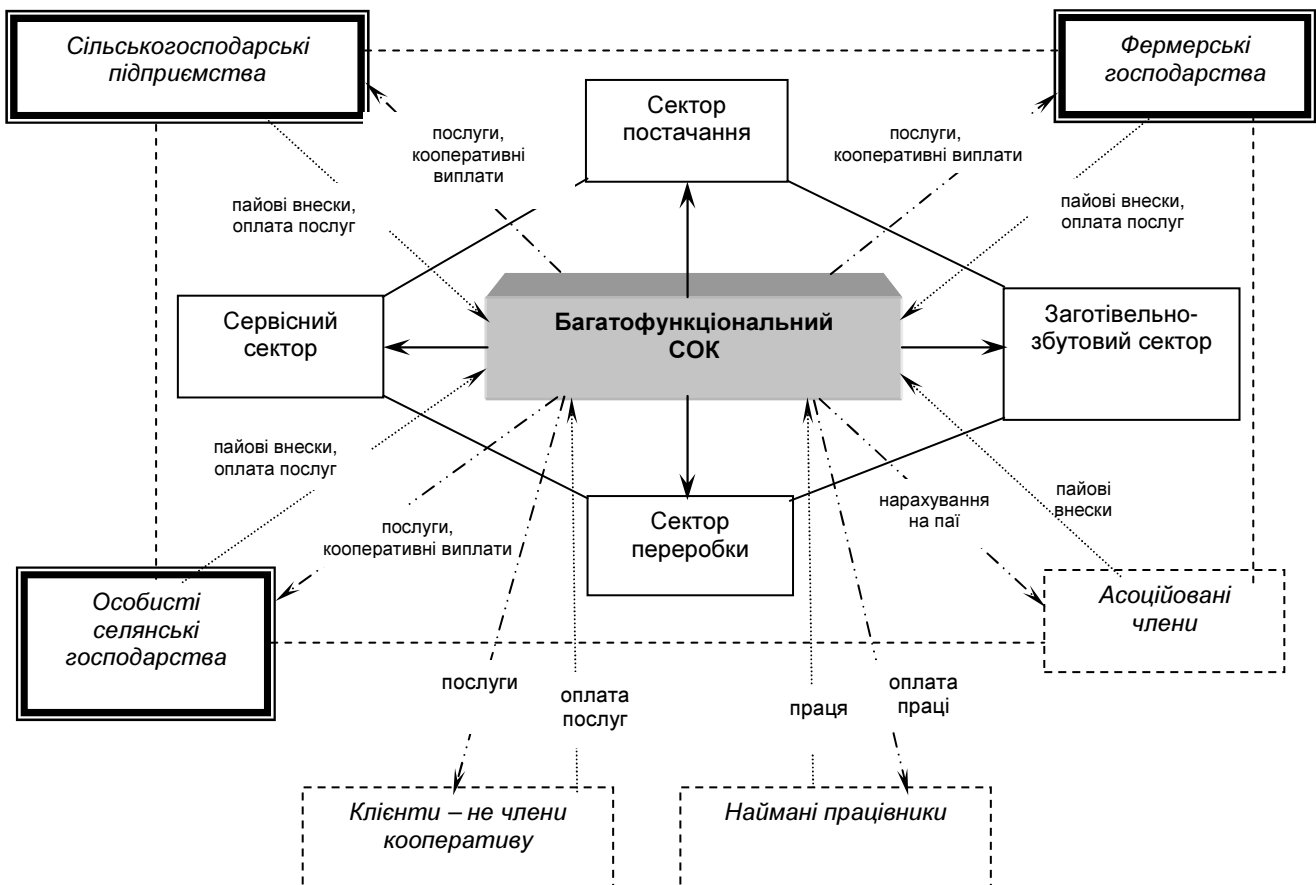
Сільськогосподарські підприємства

Фермерські господарства

Сектор постачання

послуги, кооперативні виплати

послуги, кооперативні виплати

пайові внески, оплата послуг

пайові внески, оплата послуг

Сервісний сектор

Багатофункціональний СОК

Заготівельно-збутовий сектор

пайові внески, оплата послуг

послуги, кооперативні виплати

Сектор переробки

нарахування на паї

пайові внески

Особисті селянські господарства

Асоційовані члени

послуги

оплата послуг

праця

оплата праці

Клієнти – не члени кооперативу

Наймані працівники